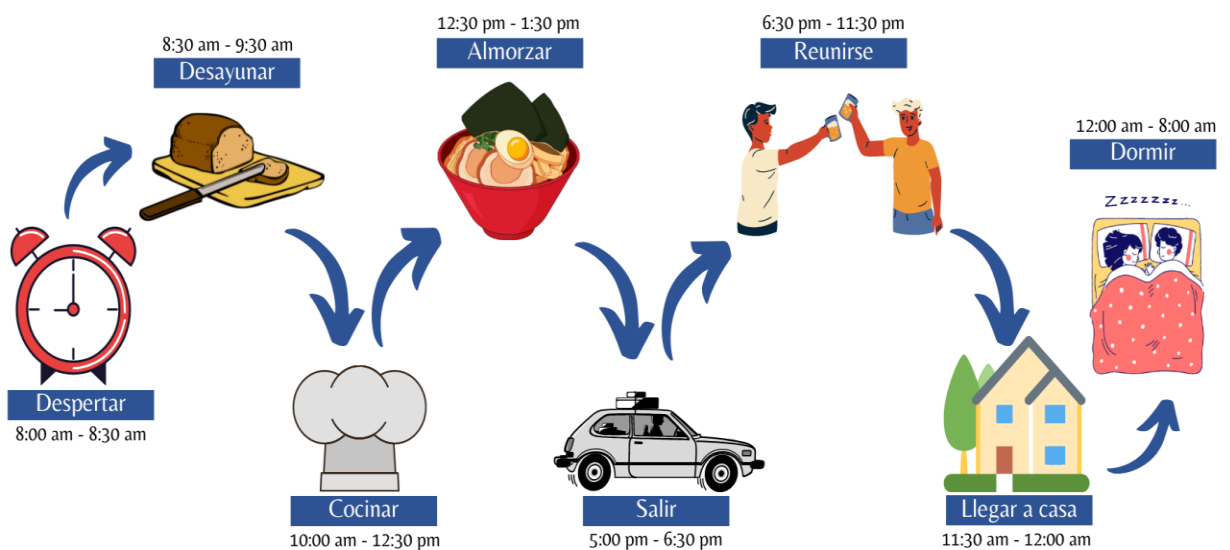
Despertar
8:00 am - 8:30 am

8:30 am - 9:30 am
Desayunar

Cocinar
10:00 am - 12:30 pm

12:30 pm - 1:30 pm
Almorzar

Salir
5:00 pm - 6:30 pm

6:30 pm - 11:30 pm
Reunirse

Llegar a casa
11:30 am - 12:00 am

12:00 am - 8:00 am
Dormir

Zzzzzzz...